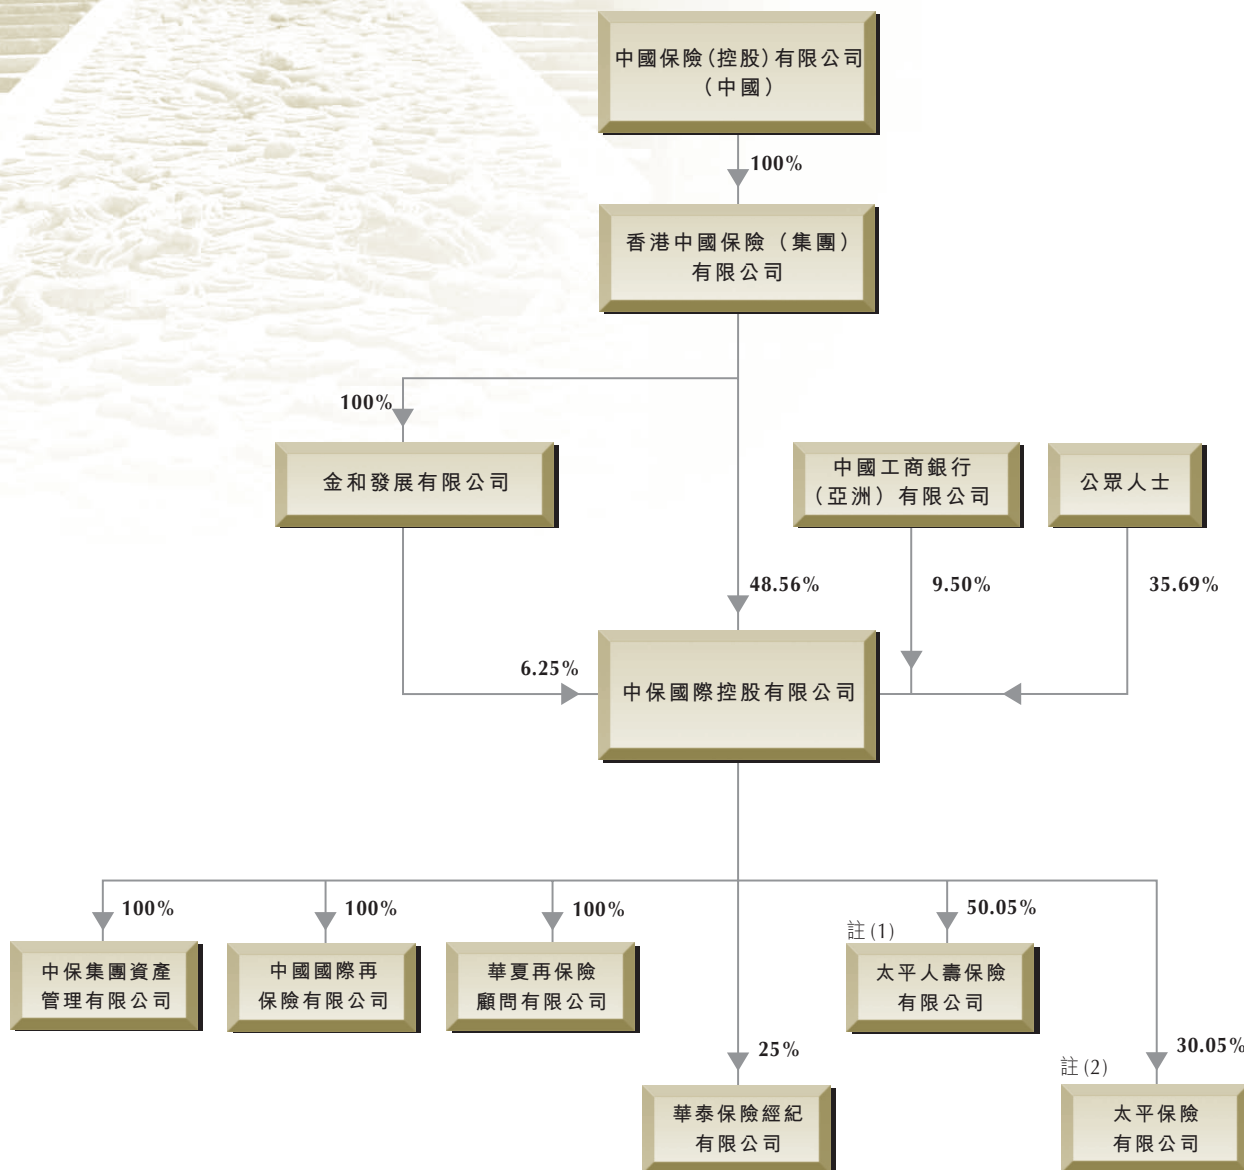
中國保險(控股)有限公司
(中國)

100%

香港中國保險(集團)
有限公司

100%

金和發展有限公司

中國工商銀行
(亞洲)有限公司

公眾人士

48.56%

9.50%

35.69%

6.25%

中保國際控股有限公司

100%

100%

100%

50.05%

註(1)

中保集團資產
管理有限公司

中國國際再
保險有限公司

華夏再保險
顧問有限公司

太平人壽保險
有限公司

25%

30.05%

註(2)

華泰保險經紀
有限公司

太平保險
有限公司